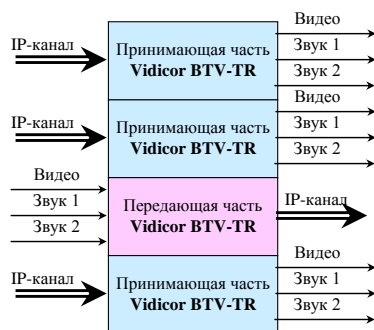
IP-канал

Принимающая часть
Vidicor BTV-TR

Видео
Звук 1
Звук 2

IP-канал

Принимающая часть
Vidicor BTV-TR

Видео
Звук 1
Звук 2

Видео
Звук 1
Звук 2

Передающая часть
Vidicor BTV-TR

IP-канал

IP-канал

Принимающая часть
Vidicor BTV-TR

Видео
Звук 1
Звук 2